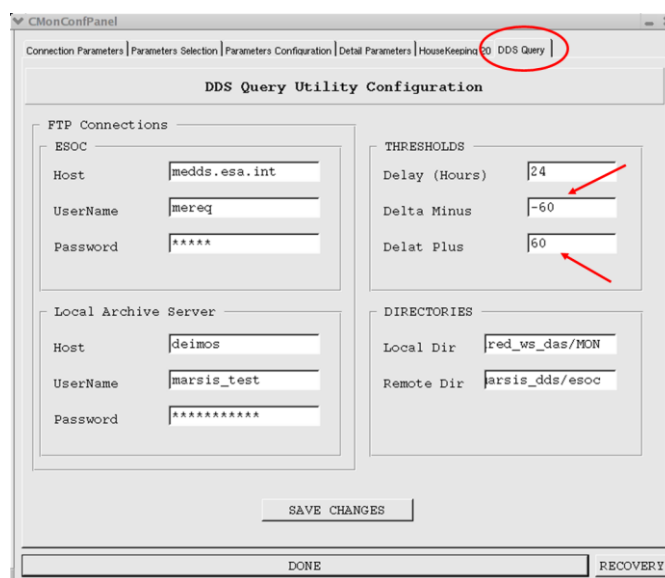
CMonConfPanel

Connection Parameters | Parameters Selection | Parameters Configuration | Detail Parameters | HouseKeeping 2D | DDS Query

DDS Query Utility Configuration

FTP Connections

ESOC

Host medds.esa.int

UserName mereq

Password *****

Local Archive Server

Host deimos

UserName marsis_test

Password ***********

THRESHOLDS

Delay (Hours) 24

Delta Minus -60

Delat Plus 60

DIRECTORIES

Local Dir red_ws_das/MON

Remote Dir arsis_dds/esoc

SAVE CHANGES

DONE

RECOVERY